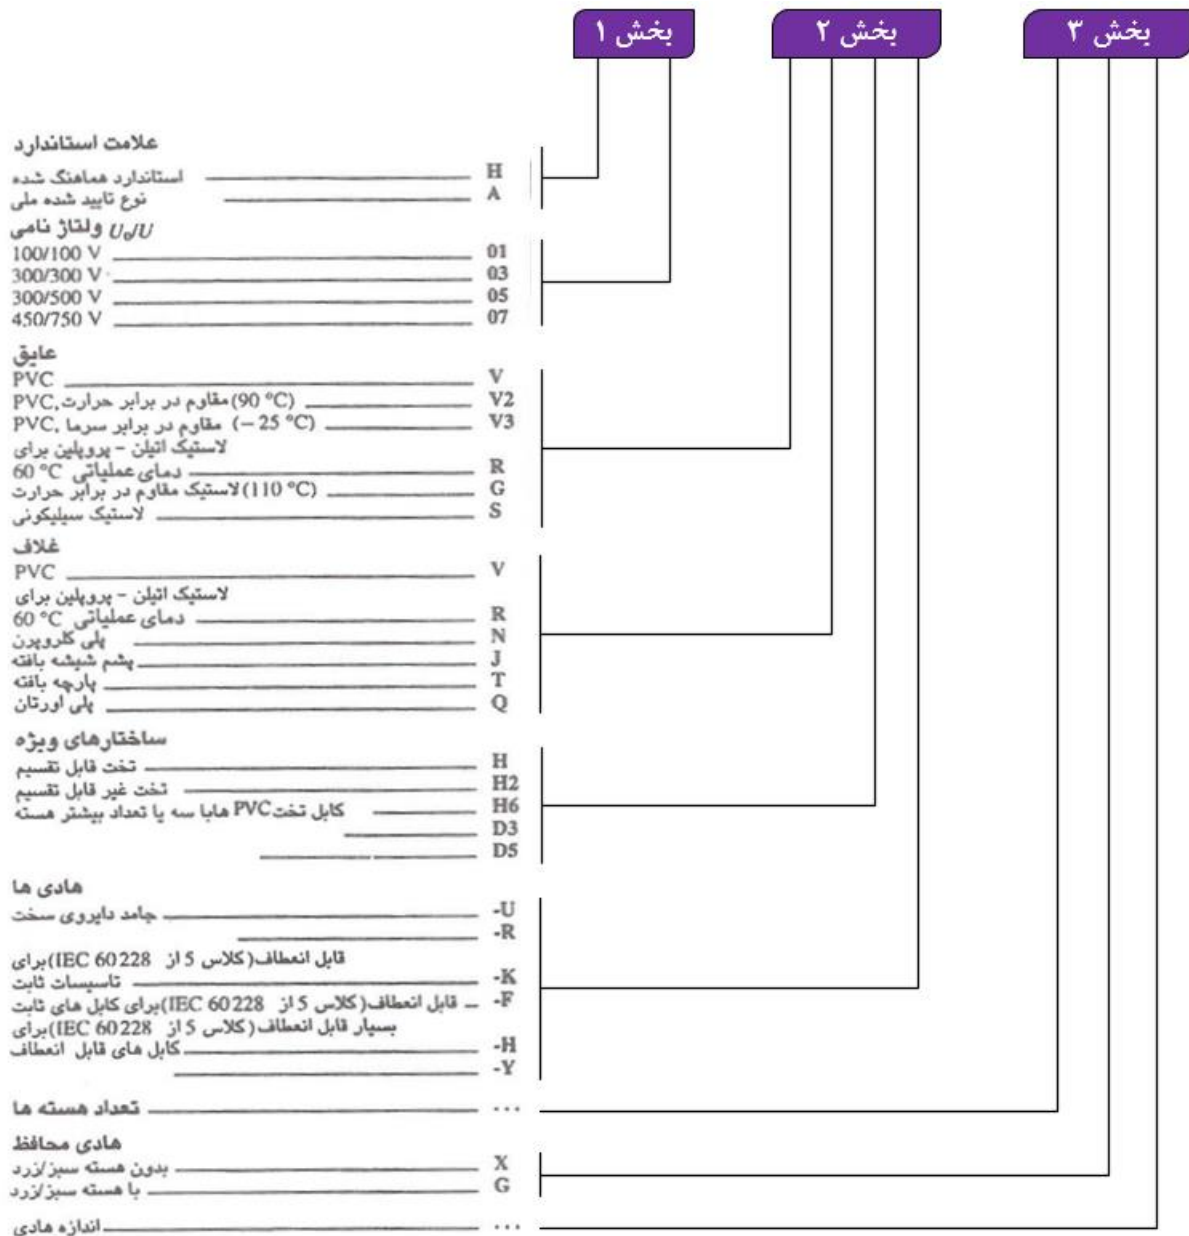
بخش ۱
بخش ۲
بخش ۳

علامت استاندارد
استاندارد هماهنگ شده H
نوع تایید شده ملی A

ولتاژ نامی $U_0/U$
100/100 V 01
300/300 V 03
300/500 V 05
450/750 V 07

عایق
PVC V
PVC، مقاوم در برابر حرارت (90 °C) V2
PVC، مقاوم در برابر سرما (– 25 °C) V3
لاستیک اتیلن – پروپلین برای دمای عملیاتی 60 °C R
لاستیک مقاوم در برابر حرارت (110 °C) G
لاستیک سیلیکونی S

غلاف
PVC V
لاستیک اتیلن – پروپلین برای دمای عملیاتی 60 °C R
پلی کلروپرن N
پشم شیشه بافته J
پارچه بافته T
پلی اورتان Q

ساختارهای ویژه
تخت قابل تقسیم H
تخت غیر قابل تقسیم H2
کابل تخت PVC ها با سه یا تعداد بیشتر هسته H6
D3
D5

هادی ها
جامد دایروی سخت -U
-R
قابل انعطاف (کلاس 5 از IEC 60228) برای تاسیسات ثابت -K
قابل انعطاف (کلاس 5 از IEC 60228) برای کابل های ثابت -F
بسیار قابل انعطاف (کلاس 5 از IEC 60228) برای کابل های قابل انعطاف -H
-Y

تعداد هسته ها ...

هادی محافظ
بدون هسته سبز/زرد X
با هسته سبز/زرد G

اندازه هادی ...